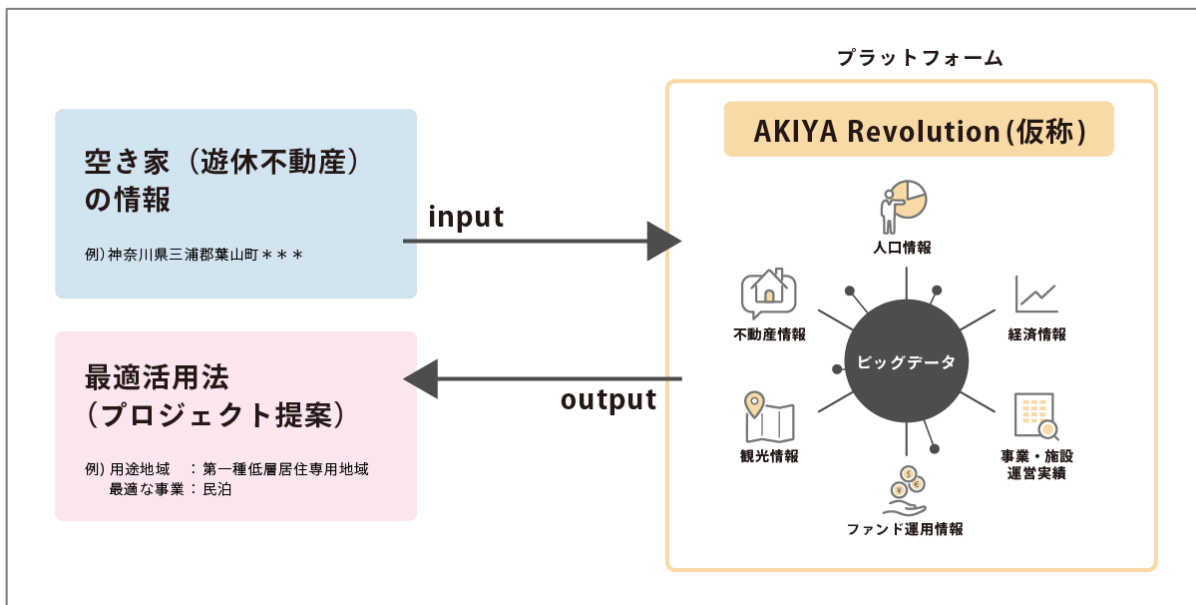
プラットフォーム

AKIYA Revolution（仮称）

空き家（遊休不動産）の情報

例）神奈川県三浦郡葉山町＊＊＊

input

最適活用法
（プロジェクト提案）

例）用途地域　：第一種低層居住専用地域
最適な事業：民泊

output

人口情報

不動産情報

経済情報

ビッグデータ

観光情報

事業・施設
運営実績

ファンド運用情報